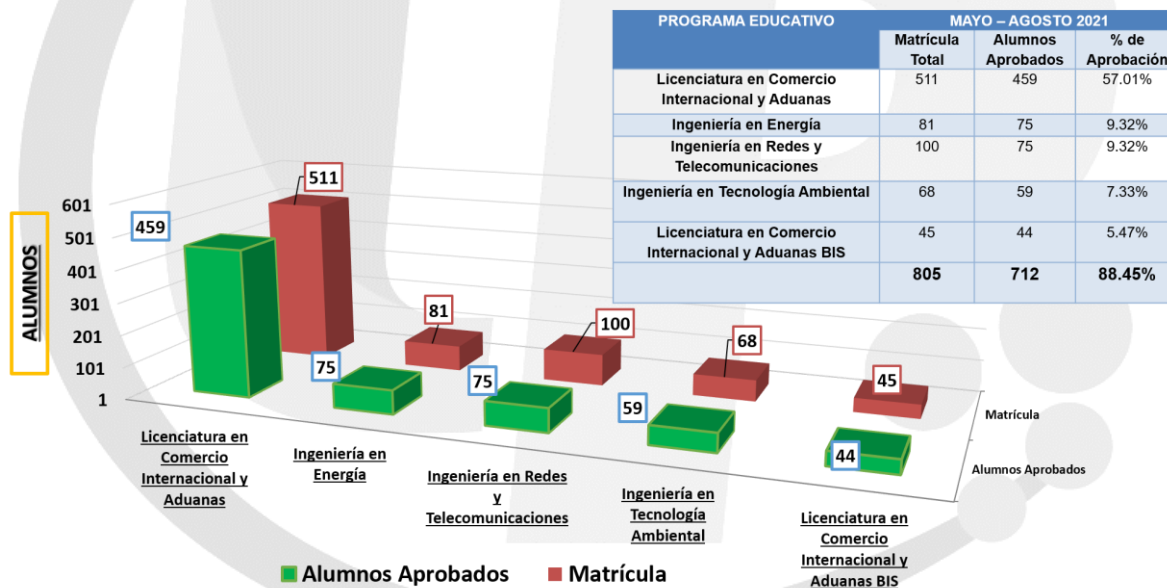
| PROGRAMA EDUCATIVO | MAYO – AGOSTO 2021 | | |
|---|---|---|---|
| | Matrícula Total | Alumnos Aprobados | % de Aprobación |
| Licenciatura en Comercio Internacional y Aduanas | 511 | 459 | 57.01% |
| Ingeniería en Energía | 81 | 75 | 9.32% |
| Ingeniería en Redes y Telecomunicaciones | 100 | 75 | 9.32% |
| Ingeniería en Tecnología Ambiental | 68 | 59 | 7.33% |
| Licenciatura en Comercio Internacional y Aduanas BIS | 45 | 44 | 5.47% |
| | 805 | 712 | 88.45% |

ALUMNOS

601
501
401
301
201
101
1

459
511
75
81
75
100
59
68
44
45

Licenciatura en Comercio Internacional y Aduanas

Ingeniería en Energía

Ingeniería en Redes y Telecomunicaciones

Ingeniería en Tecnología Ambiental

Licenciatura en Comercio Internacional y Aduanas BIS

Matrícula

Alumnos Aprobados

Alumnos Aprobados
Matrícula